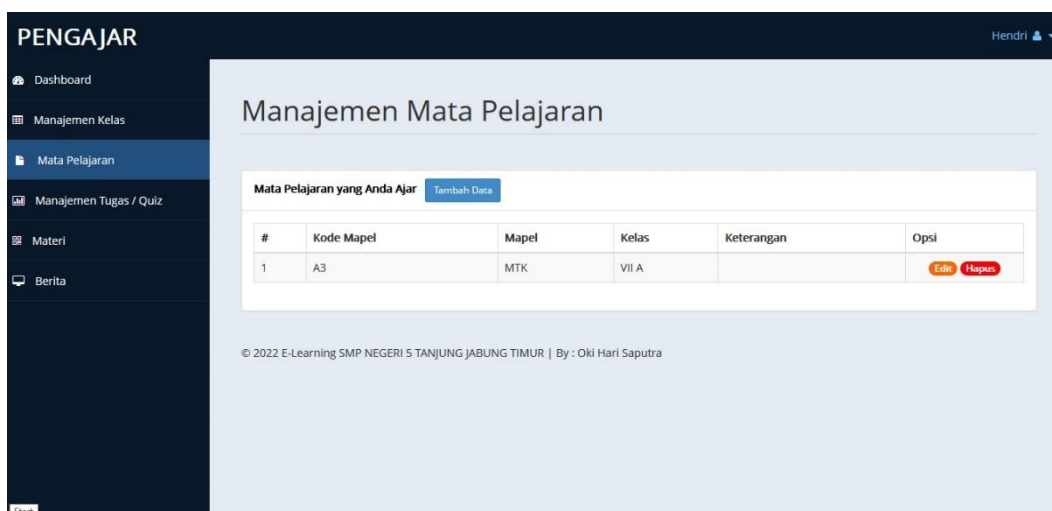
PENGAJAR

Hendri

Dashboard

Manajemen Kelas

Mata Pelajaran

Manajemen Tugas / Quiz

Materi

Berita

Manajemen Mata Pelajaran

Mata Pelajaran yang Anda Ajar Tambah Data

| # | Kode Mapel | Mapel | Kelas | Keterangan | Opsi |
|---|---|---|---|---|---|
| 1 | A3 | MTK | VII A | | Edit Hapus |

© 2022 E-Learning SMP NEGERI 5 TANJUNG JABUNG TIMUR | By : Oki Hari Saputra

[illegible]